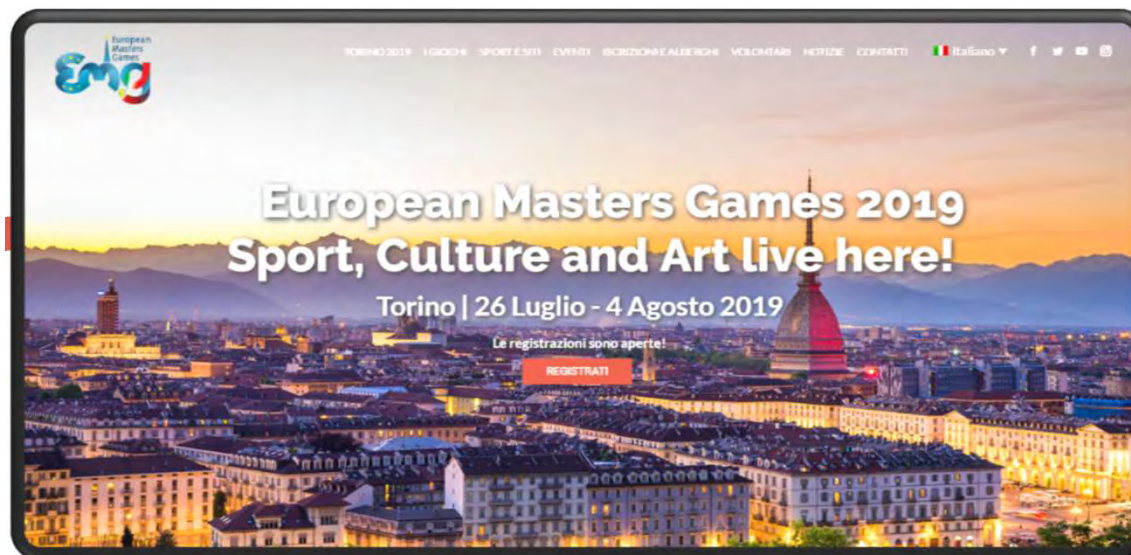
European Masters Games

emg

TORINO 2019 I GIOCHI SPORT E SITI EVENTI ISCRIZIONI E ALBERGHI VOLONTARI NOTIZIE CONTATTI Italiano ▾

European Masters Games 2019
Sport, Culture and Art live here!

Torino | 26 Luglio - 4 Agosto 2019

Le registrazioni sono aperte!

REGISTRATI